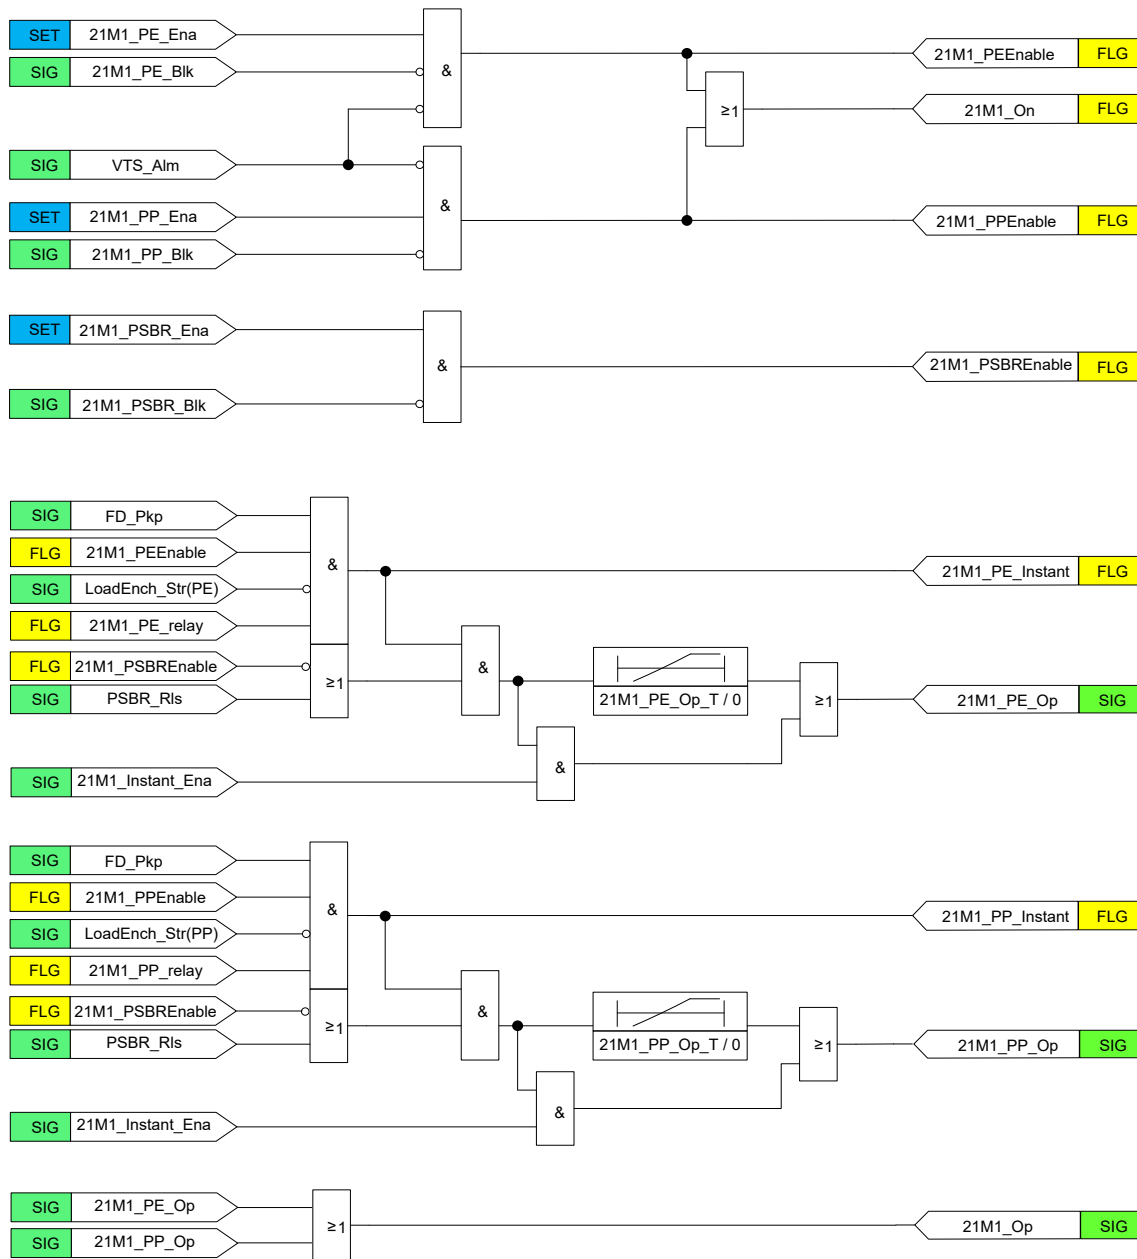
SET 21M1_PE_Ena
SIG 21M1_PE_Blk
&
21M1_PEEnable FLG
≥1
21M1_On FLG
SIG VTS_Alm
&
SET 21M1_PP_Ena
SIG 21M1_PP_Blk
21M1_PPEnable FLG

SET 21M1_PSBR_Ena
&
21M1_PSBREnable FLG
SIG 21M1_PSBR_Blk

SIG FD_Pkp
FLG 21M1_PEEnable
&
21M1_PE_Instant FLG
SIG LoadEnch_Str(PE)
FLG 21M1_PE_relay
FLG 21M1_PSBREnable
≥1
&
21M1_PE_Op_T / 0
≥1
21M1_PE_Op SIG
SIG PSBR_Rls
&
SIG 21M1_Instant_Ena

SIG FD_Pkp
FLG 21M1_PPEnable
&
21M1_PP_Instant FLG
SIG LoadEnch_Str(PP)
FLG 21M1_PP_relay
FLG 21M1_PSBREnable
≥1
&
21M1_PP_Op_T / 0
≥1
21M1_PP_Op SIG
SIG PSBR_Rls
&
SIG 21M1_Instant_Ena

SIG 21M1_PE_Op
≥1
21M1_Op SIG
SIG 21M1_PP_Op